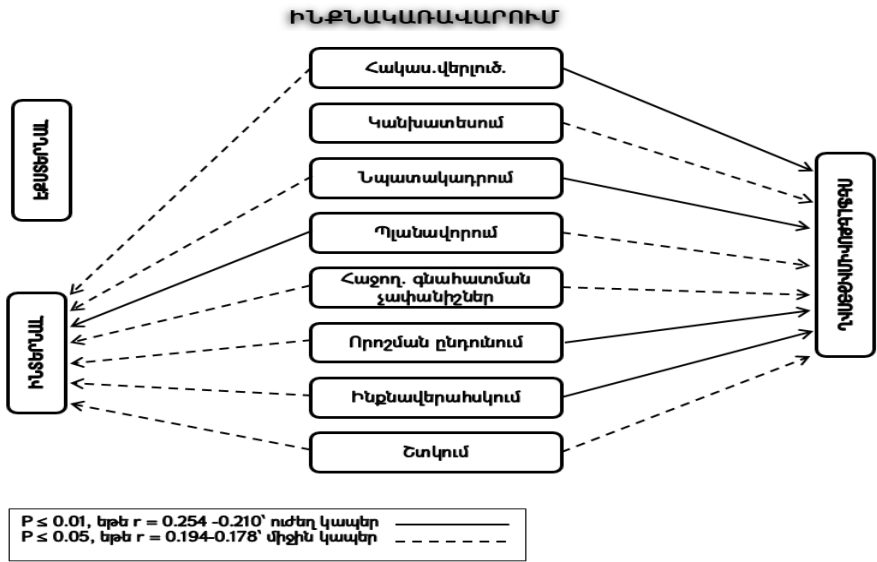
ԻՆՔՆԱԿԱՌԱՎԱՐՈՒՄ

ԷՔՍՏԵՐՆԱԼ

ԻՆՏԵՐՆԱԼ

Հակաս.վերլուծ.

Կանխատեսում

Նպատակադրում

Պլանավորում

Հաջող. գնահատման չափանիշներ

Որոշման ընդունում

Ինքնավերահսկում

Շտկում

ՄԱՔԻԱՎԵԼԻԶՄ

P ≤ 0.01, եթե r = 0.254 -0.210՝ ուժեղ կապեր
P ≤ 0.05, եթե r = 0.194-0.178՝ միջին կապեր